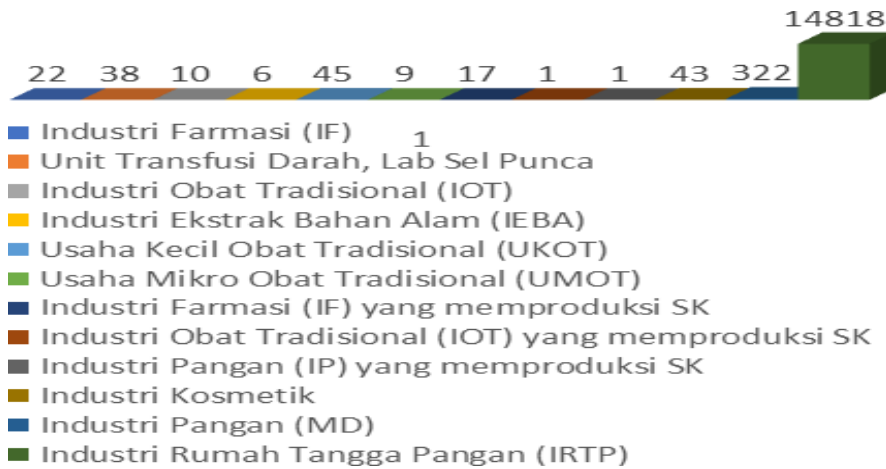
14818

22 38 10 6 45 9 17 1 1 43 322

1

Industri Farmasi (IF)
Unit Transfusi Darah, Lab Sel Punca
Industri Obat Tradisional (IOT)
Industri Ekstrak Bahan Alam (IEBA)
Usaha Kecil Obat Tradisional (UKOT)
Usaha Mikro Obat Tradisional (UMOT)
Industri Farmasi (IF) yang memproduksi SK
Industri Obat Tradisional (IOT) yang memproduksi SK
Industri Pangan (IP) yang memproduksi SK
Industri Kosmetik
Industri Pangan (MD)
Industri Rumah Tangga Pangan (IRTP)